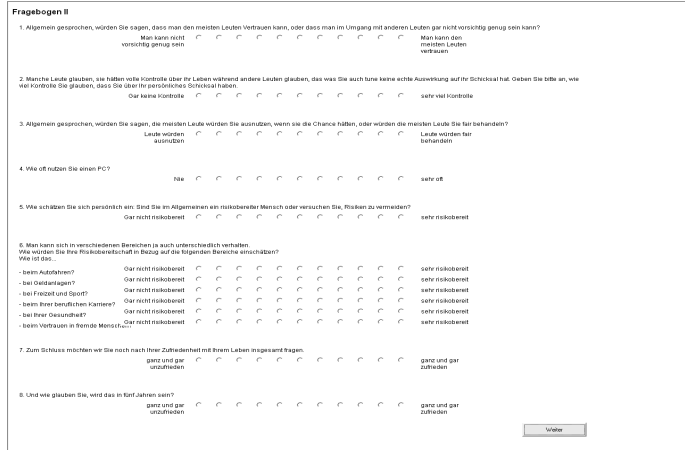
Fragebogen II

1. Allgemein gesprochen, würden Sie sagen, dass man den meisten Leuten Vertrauen kann, oder dass man im Umgang mit anderen Leuten gar nicht vorsichtig genug sein kann?

Man kann nicht vorsichtig genug sein — Man kann den meisten Leuten vertrauen

2. Manche Leute glauben, sie hätten volle Kontrolle über ihr Leben während andere Leuten glauben, das was Sie auch tune keine echte Auswirkung auf ihr Schicksal hat. Geben Sie bitte an, wie viel Kontrolle Sie glauben, dass Sie über ihr persönliches Schicksal haben.

Gar keine Kontrolle — sehr viel Kontrolle

3. Allgemein gesprochen, würden Sie sagen, die meisten Leute würden Sie ausnutzen, wenn sie die Chance hätten, oder würden die meisten Leute Sie fair behandeln?

Leute würden ausnutzen — Leute würden fair behandeln

4. Wie oft nutzen Sie einen PC?

Nie — sehr oft

5. Wie schätzen Sie sich persönlich ein: Sind Sie im Allgemeinen ein risikobereiter Mensch oder versuchen Sie, Risiken zu vermeiden?

Gar nicht risikobereit — sehr risikobereit

6. Man kann sich in verschiedenen Bereichen ja auch unterschiedlich verhalten. Wie würden Sie Ihre Risikobereitschaft in Bezug auf die folgenden Bereiche einschätzen? Wie ist das...

- beim Autofahren? Gar nicht risikobereit — sehr risikobereit
- bei Geldanlagen? Gar nicht risikobereit — sehr risikobereit
- bei Freizeit und Sport? Gar nicht risikobereit — sehr risikobereit
- beim Ihrer beruflichen Karriere? Gar nicht risikobereit — sehr risikobereit
- bei Ihrer Gesundheit? Gar nicht risikobereit — sehr risikobereit
- beim Vertrauen in fremde Menschen? Gar nicht risikobereit — sehr risikobereit

7. Zum Schluss möchten wir Sie noch nach Ihrer Zufriedenheit mit Ihrem Leben insgesamt fragen.

ganz und gar unzufrieden — ganz und gar zufrieden

8. Und wie glauben Sie, wird das in fünf Jahren sein?

ganz und gar unzufrieden — ganz und gar zufrieden

Weiter